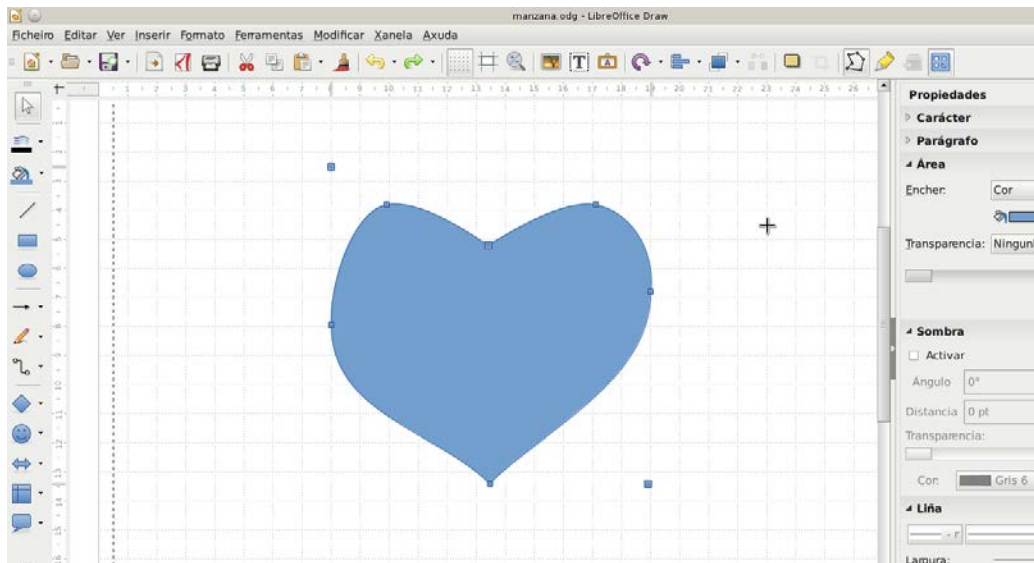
manzana.odg - LibreOffice Draw

Ficheiro Editar Ver Inserir Formato Ferramentas Modificar Xanela Axuda

1 2 3 4 5 6 7 8 9 10 11 12 13 14 15 16 17 18 19 20 21 22 23 24 25 26

Propiedades
Carácter
Parágrafo
Área
Encher: Cor
Transparencia: Ningun
Sombra
Activar
Ángulo 0°
Distancia 0 pt
Transparencia:
Cor: Gris 6
Liña
Largura: